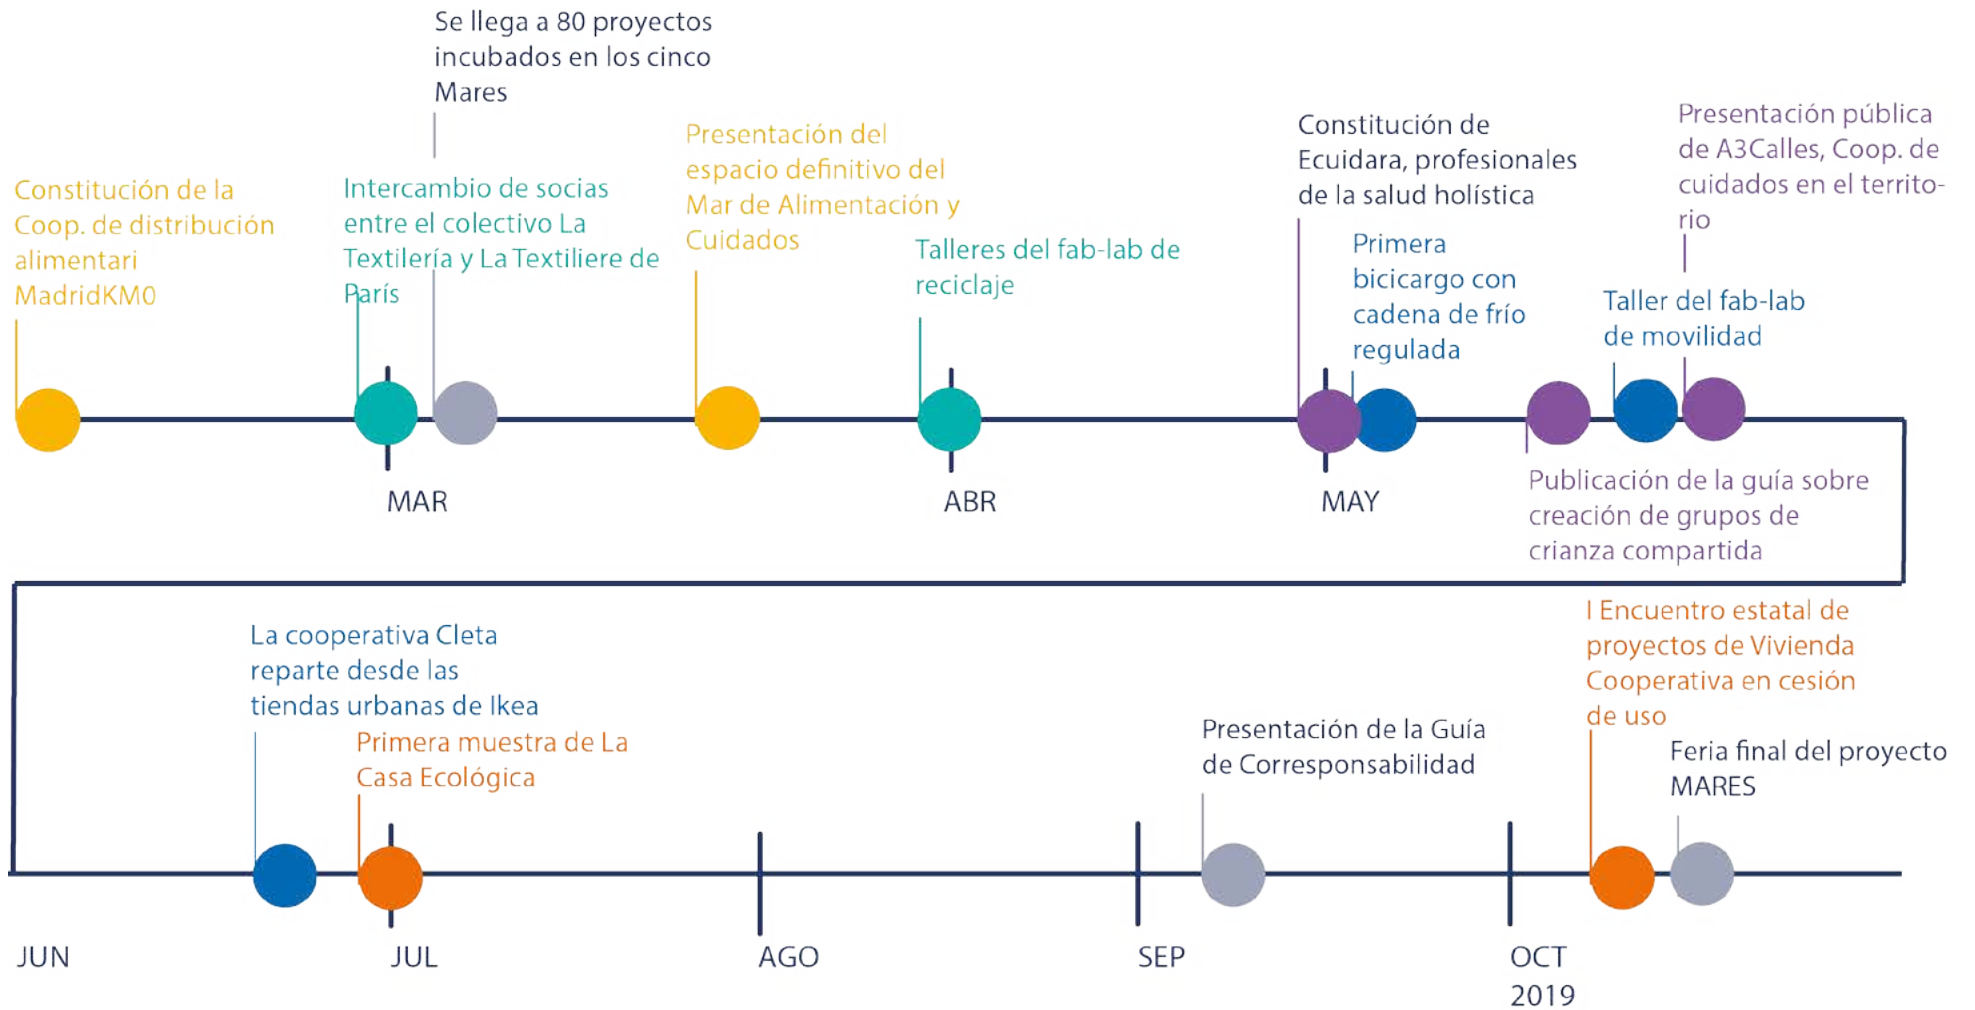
Se llega a 80 proyectos incubados en los cinco Mares

Constitución de la Coop. de distribución alimentari MadridKM0

Intercambio de socias entre el colectivo La Textilería y La Textiliere de París

Presentación del espacio definitivo del Mar de Alimentación y Cuidados

Talleres del fab-lab de reciclaje

Constitución de Ecuidara, profesionales de la salud holística

Primera bicicargo con cadena de frío regulada

Presentación pública de A3Calles, Coop. de cuidados en el territorio

Taller del fab-lab de movilidad

MAR

ABR

MAY

Publicación de la guía sobre creación de grupos de crianza compartida

La cooperativa Cleta reparte desde las tiendas urbanas de Ikea

Primera muestra de La Casa Ecológica

Presentación de la Guía de Corresponsabilidad

I Encuentro estatal de proyectos de Vivienda Cooperativa en cesión de uso

Feria final del proyecto MARES

JUN

JUL

AGO

SEP

OCT 2019